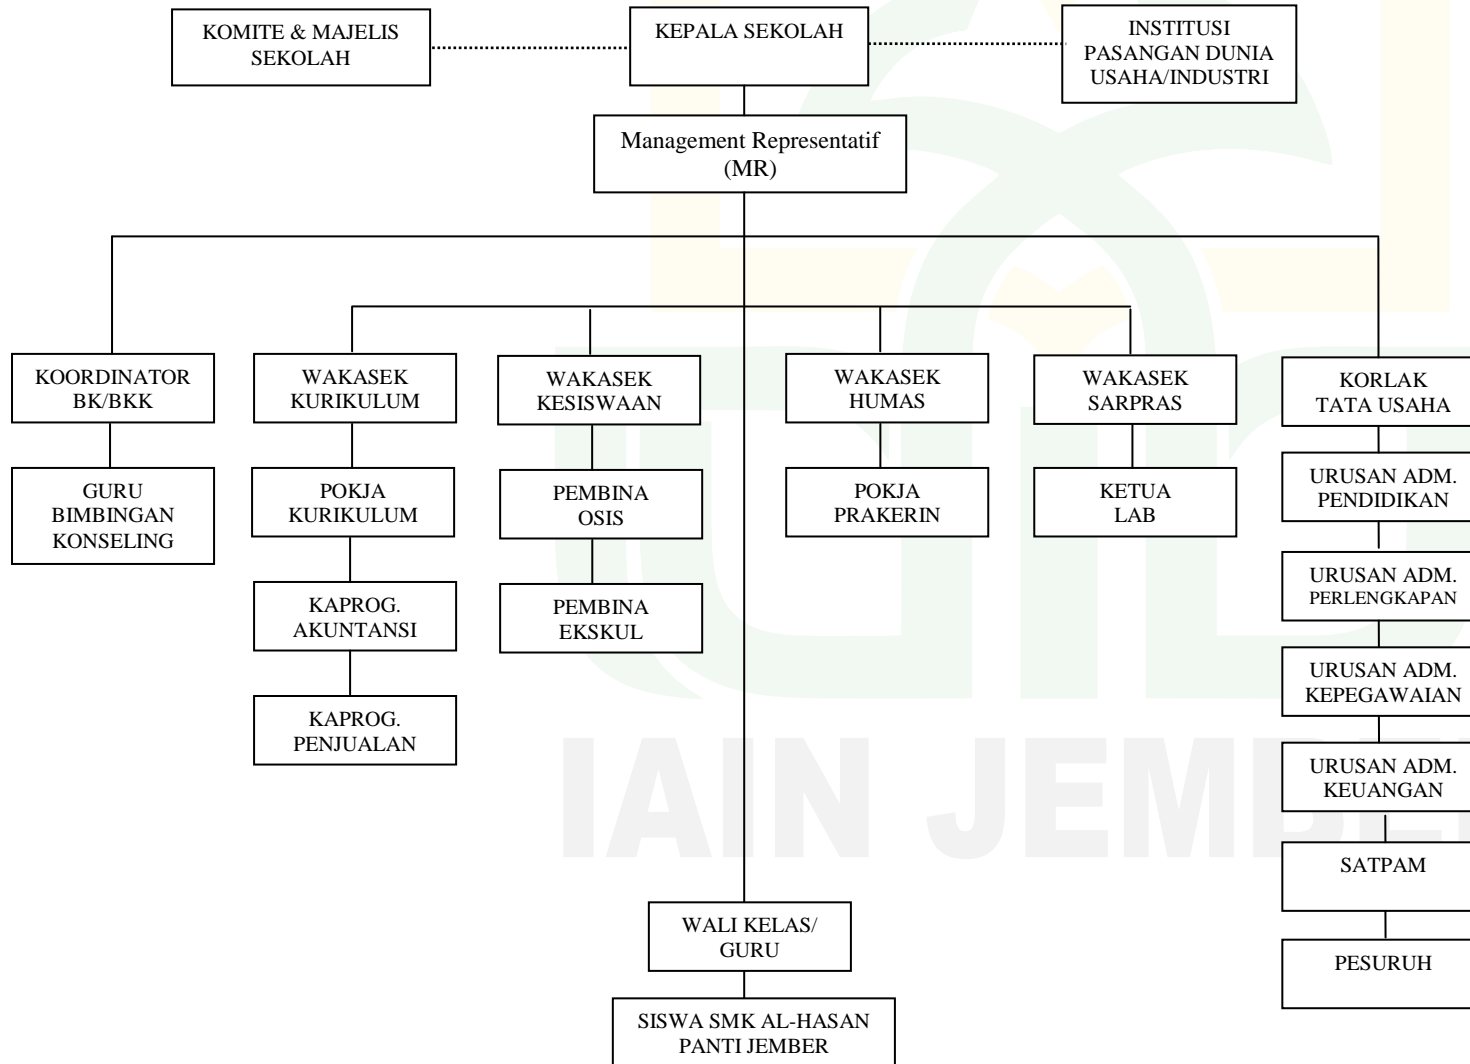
KOMITE & MAJELIS SEKOLAH

KEPALA SEKOLAH

INSTITUSI PASANGAN DUNIA USAHA/INDUSTRI

Management Representatif (MR)

KOORDINATOR BK/BKK

GURU BIMBINGAN KONSELING

WAKASEK KURIKULUM

POKJA KURIKULUM

KAPROG. AKUNTANSI

KAPROG. PENJUALAN

WAKASEK KESISWAAN

PEMBINA OSIS

PEMBINA EKSKUL

WAKASEK HUMAS

POKJA PRAKERIN

WAKASEK SARPRAS

KETUA LAB

KORLAK TATA USAHA

URUSAN ADM. PENDIDIKAN

URUSAN ADM. PERLENGKAPAN

URUSAN ADM. KEPEGAWAIAN

URUSAN ADM. KEUANGAN

SATPAM

PESURUH

WALI KELAS/ GURU

SISWA SMK AL-HASAN PANTI JEMBER

IAIN JEMBER